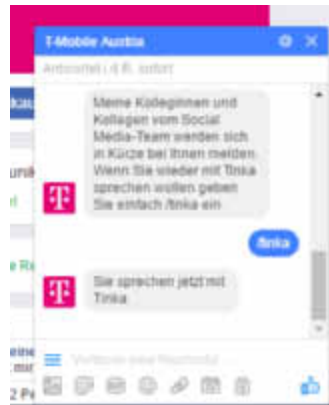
T-Mobile Austria

Antwortet i.d.R. sofort

Meine Kolleginnen und Kollegen vom Social Media-Team werden sich in Kürze bei Ihnen melden. Wenn Sie wieder mit Tinka sprechen wollen geben Sie einfach /tinka ein

/tinka

Sie sprechen jetzt mit Tinka

Verfasse eine Nachricht...

kau
uni
rl
e Re
eine
mi
2 Pe